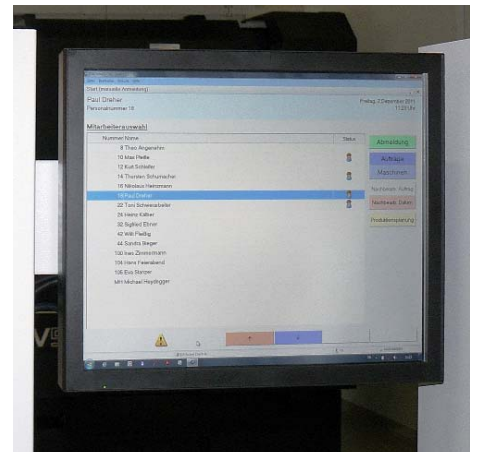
Start (manuelle Anmeldung)

Paul Dreher
Personalnummer 18

Freitag, 2 Dezember 2011
11:23:49

Mitarbeiterauswahl

| Nummer Name | Status |
|---|---|
| 8 Theo Angerehn | |
| 10 Max Pfeifle | |
| 12 Kurt Schlaifer | |
| 14 Thorsten Schumacher | |
| 16 Nikolaus Heinzmann | |
| 18 Paul Dreher | |
| 22 Toni Schweradeller | |
| 24 Heinz Käfer | |
| 32 Sigfried Ehrner | |
| 42 Willi Fledig | |
| 44 Sandra Berger | |
| 100 Ines Zimmermann | |
| 104 Hans Feuerabend | |
| 106 Eva Sturzer | |
| 661 Michael Heydegger | |

Abmeldung
Aufträge
Maschinen
Nachkalk. Aufträge
Nachkalk. Daten
Produktionsplanung

V5